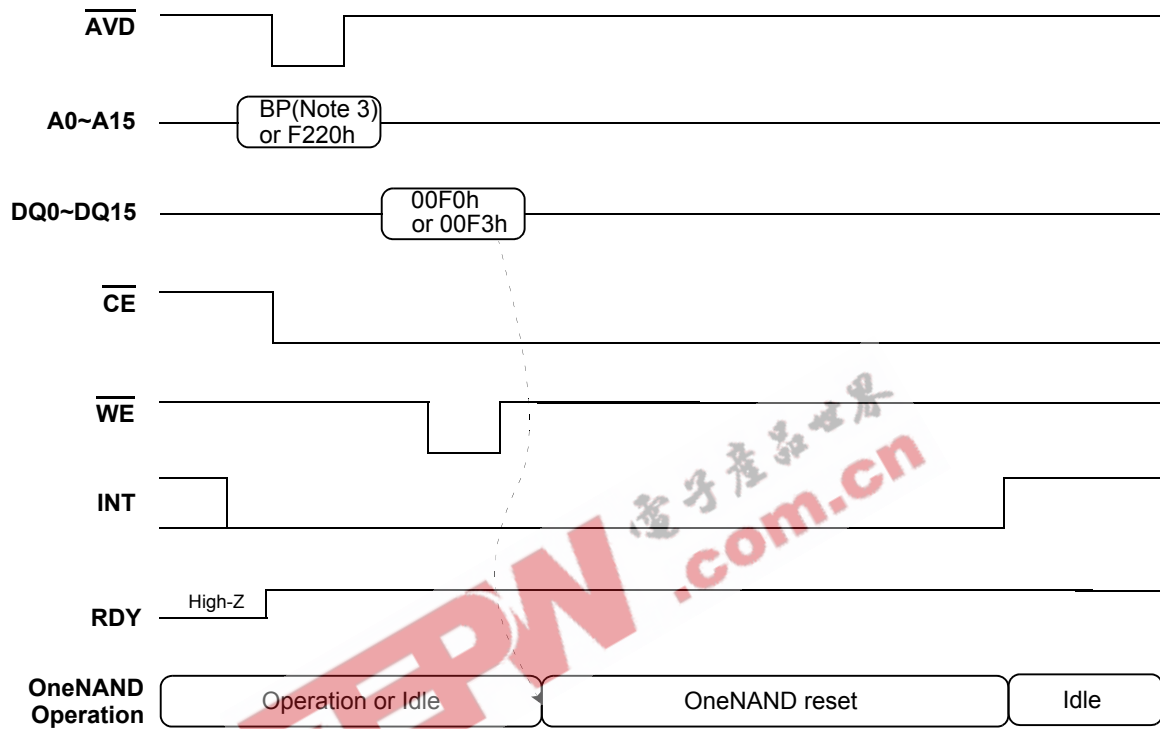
$\overline{AVD}$

A0~A15

BP(Note 3) or F220h

DQ0~DQ15

00F0h or 00F3h

$\overline{CE}$

$\overline{WE}$

INT

RDY

High-Z

OneNAND Operation

Operation or Idle

OneNAND reset

Idle

EEPW 电子产品世界 .com.cn